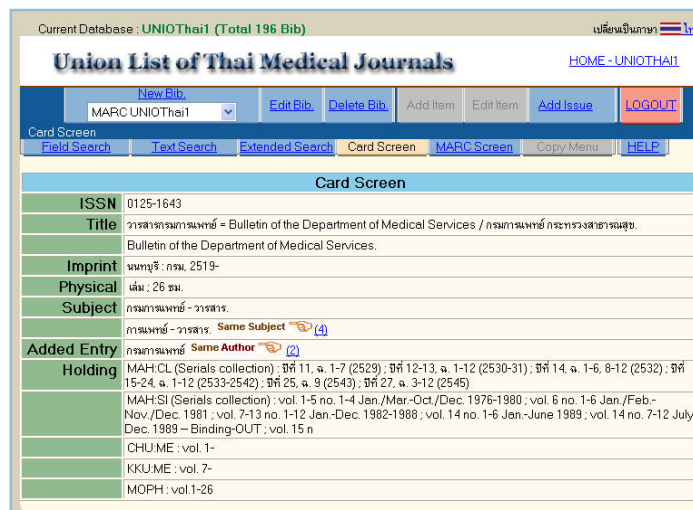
Current Database : UNIOThai1 (Total 196 Bib)

เปลี่ยนเป็นภาษา ไ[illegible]

Union List of Thai Medical Journals

HOME - UNIOTHAI1

New Bib.

MARC UNIOThai1

Edit Bib. | Delete Bib. | Add Item | Edit Item | Add Issue | LOGOUT

Card Screen

Field Search | Text Search | Extended Search | Card Screen | MARC Screen | Copy Menu | HELP

Card Screen

| | |
|---|---|
| ISSN | 0125-1643 |
| Title | วารสารกรมการแพทย์ = Bulletin of the Department of Medical Services / กรมการแพทย์ กระทรวงสาธารณสุข. |
| | Bulletin of the Department of Medical Services. |
| Imprint | นนทบุรี : กรม, 2519- |
| Physical | เล่ม ; 26 ซม. |
| Subject | กรมการแพทย์ - วารสาร. |
| | การแพทย์ - วารสาร. Same Subject (4) |
| Added Entry | กรมการแพทย์ Same Author (2) |
| Holding | MAH:CL (Serials collection) ; ปีที่ 11, ฉ. 1-7 (2529) ; ปีที่ 12-13, ฉ. 1-12 (2530-31) ; ปีที่ 14, ฉ. 1-6, 8-12 (2532) ; ปีที่ 15-24, ฉ. 1-12 (2533-2542) ; ปีที่ 25, ฉ. 9 (2543) ; ปีที่ 27, ฉ. 3-12 (2545) |
| | MAH:SI (Serials collection) : vol. 1-5 no. 1-4 Jan./Mar.-Oct./Dec. 1976-1980 ; vol. 6 no. 1-6 Jan./Feb.-Nov./Dec. 1981 ; vol. 7-13 no. 1-12 Jan.-Dec. 1982-1988 ; vol. 14 no. 1-6 Jan.-June 1989 ; vol. 14 no. 7-12 July-Dec. 1989 -- Binding-OUT ; vol. 15 n |
| | CHU:ME : vol. 1- |
| | KKU:ME : vol. 7- |
| | MOPH : vol.1-26 |